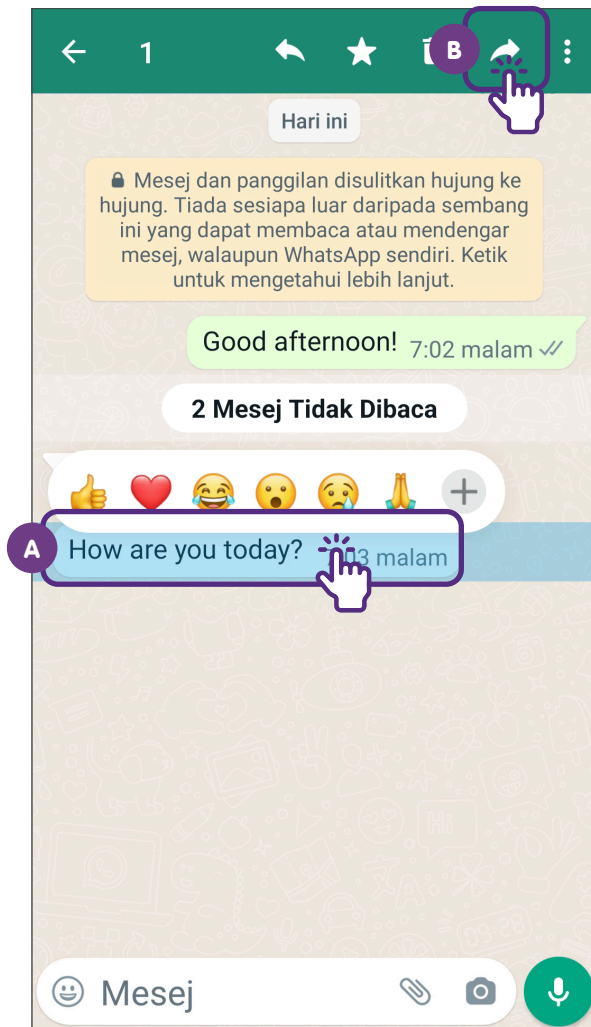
1

B

Hari ini

Mesej dan panggilan disulitkan hujung ke hujung. Tiada sesiapa luar daripada sembang ini yang dapat membaca atau mendengar mesej, walaupun WhatsApp sendiri. Ketik untuk mengetahui lebih lanjut.

Good afternoon! 7:02 malam

2 Mesej Tidak Dibaca

👍 ❤️ 😂 😮 😢 🙏

A

How are you today? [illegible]3 malam

Mesej